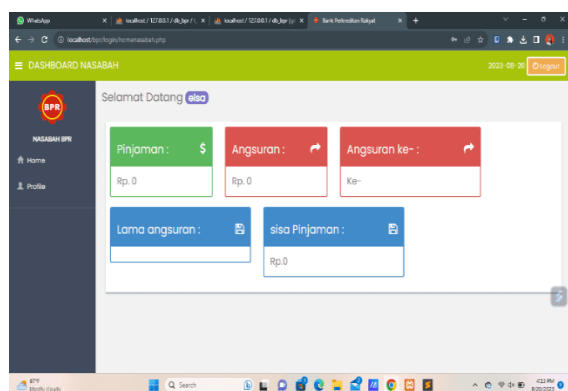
WhatsApp | localhost / 127.0.0.1 / db_bpr / | localhost / 127.0.0.1 / db_bpr / | Bank Perkreditan Rakyat

localhost/bpr/login/homenasabah.php

DASHBOARD NASABAH

2023-08-26 Logout

BPR

NASABAH BPR

Home

Profile

Selamat Datang elsa

Pinjaman : $

Rp. 0

Angsuran :

Rp. 0

Angsuran ke- :

Ke-

Lama angsuran :

sisa Pinjaman :

Rp.0

87°F
Mostly cloudy

Search

4:13 PM
8/26/2023